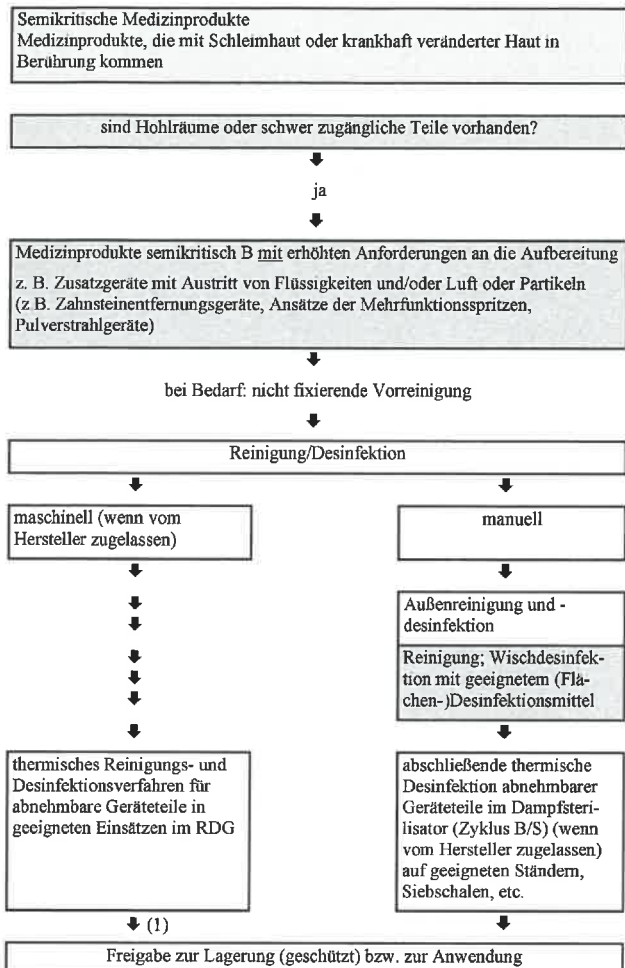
Semikritische Medizinprodukte
Medizinprodukte, die mit Schleimhaut oder krankhaft veränderter Haut in Berührung kommen

sind Hohlräume oder schwer zugängliche Teile vorhanden?

ja

Medizinprodukte semikritisch B mit erhöhten Anforderungen an die Aufbereitung

z. B. Zusatzgeräte mit Austritt von Flüssigkeiten und/oder Luft oder Partikeln (z.B. Zahnsteinentfernungsgeräte, Ansätze der Mehrfunktionsspritzen, Pulverstrahlgeräte)

bei Bedarf: nicht fixierende Vorreinigung

Reinigung/Desinfektion

maschinell (wenn vom Hersteller zugelassen)

thermisches Reinigungs- und Desinfektionsverfahren für abnehmbare Geräteteile in geeigneten Einsätzen im RDG

(1)

manuell

Außenreinigung und -desinfektion

Reinigung; Wischdesinfektion mit geeignetem (Flächen-)Desinfektionsmittel

abschließende thermische Desinfektion abnehmbarer Geräteteile im Dampfsterilisator (Zyklus B/S) (wenn vom Hersteller zugelassen) auf geeigneten Ständern, Siebschalen, etc.

Freigabe zur Lagerung (geschützt) bzw. zur Anwendung